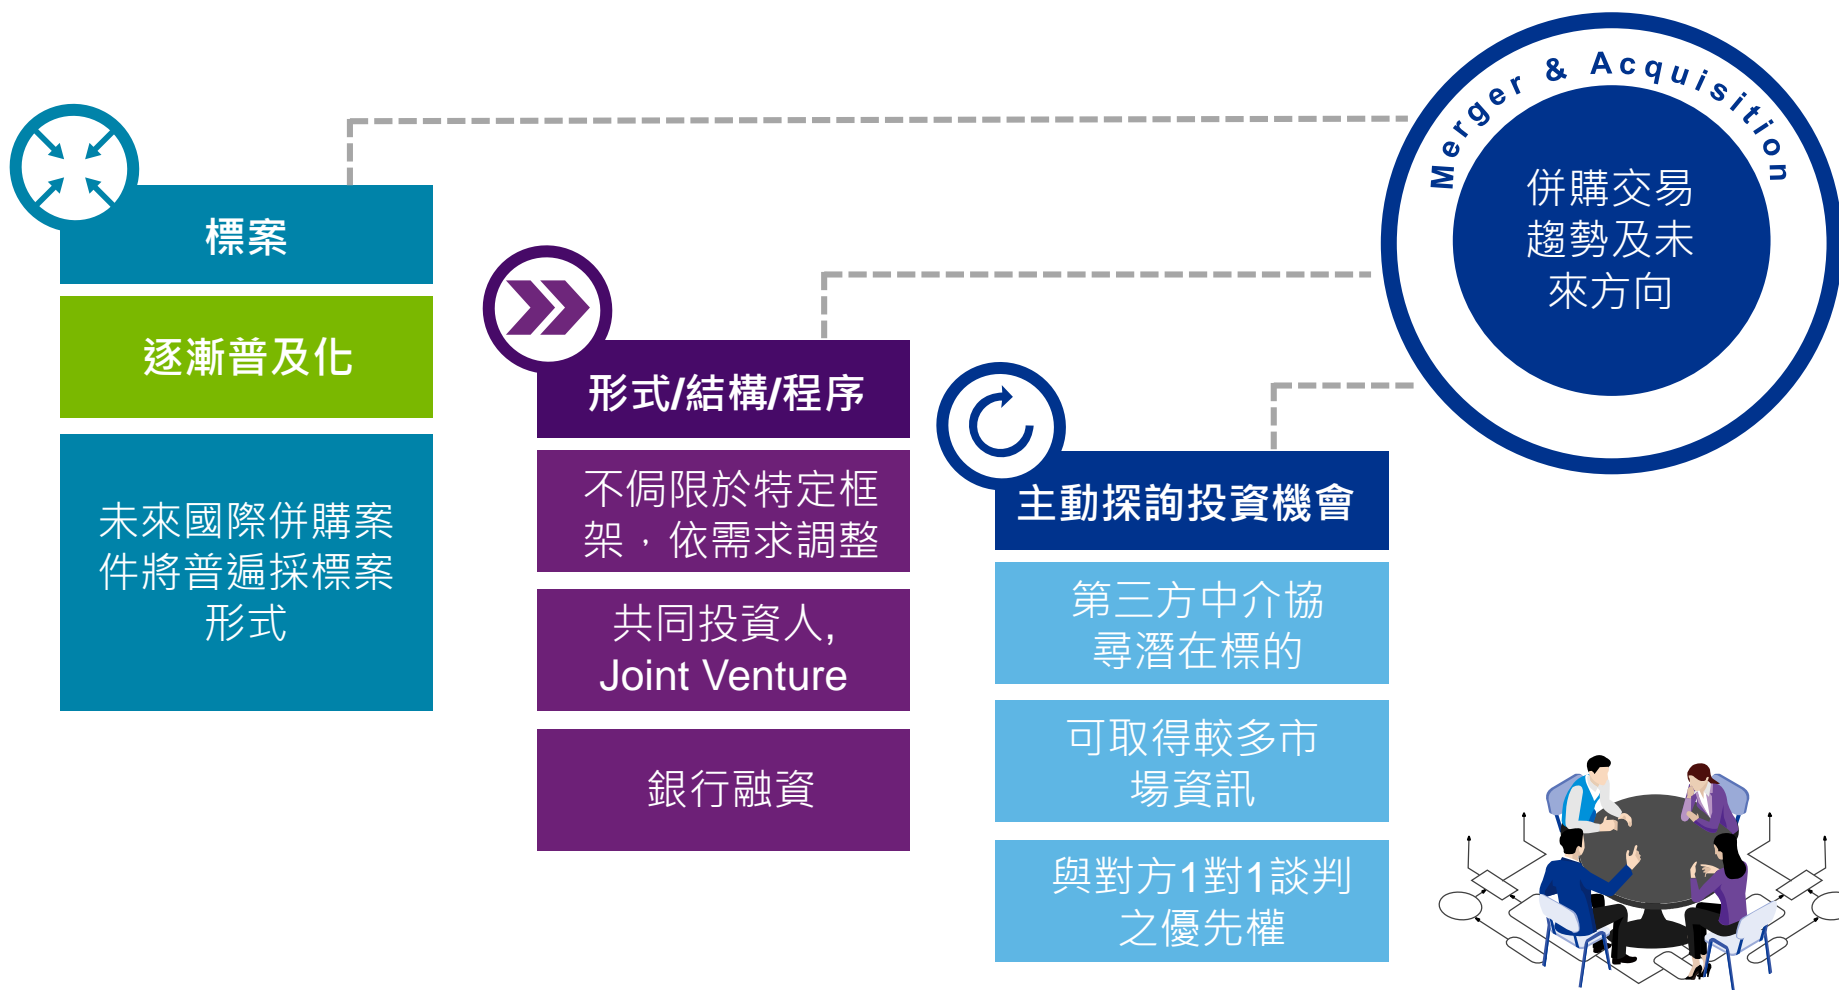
Merger & Acquisition

併購交易趨勢及未來方向

標案

逐漸普及化

未來國際併購案件將普遍採標案形式

形式/結構/程序

不侷限於特定框架，依需求調整

共同投資人, Joint Venture

銀行融資

主動探詢投資機會

第三方中介協尋潛在標的

可取得較多市場資訊

與對方1對1談判之優先權